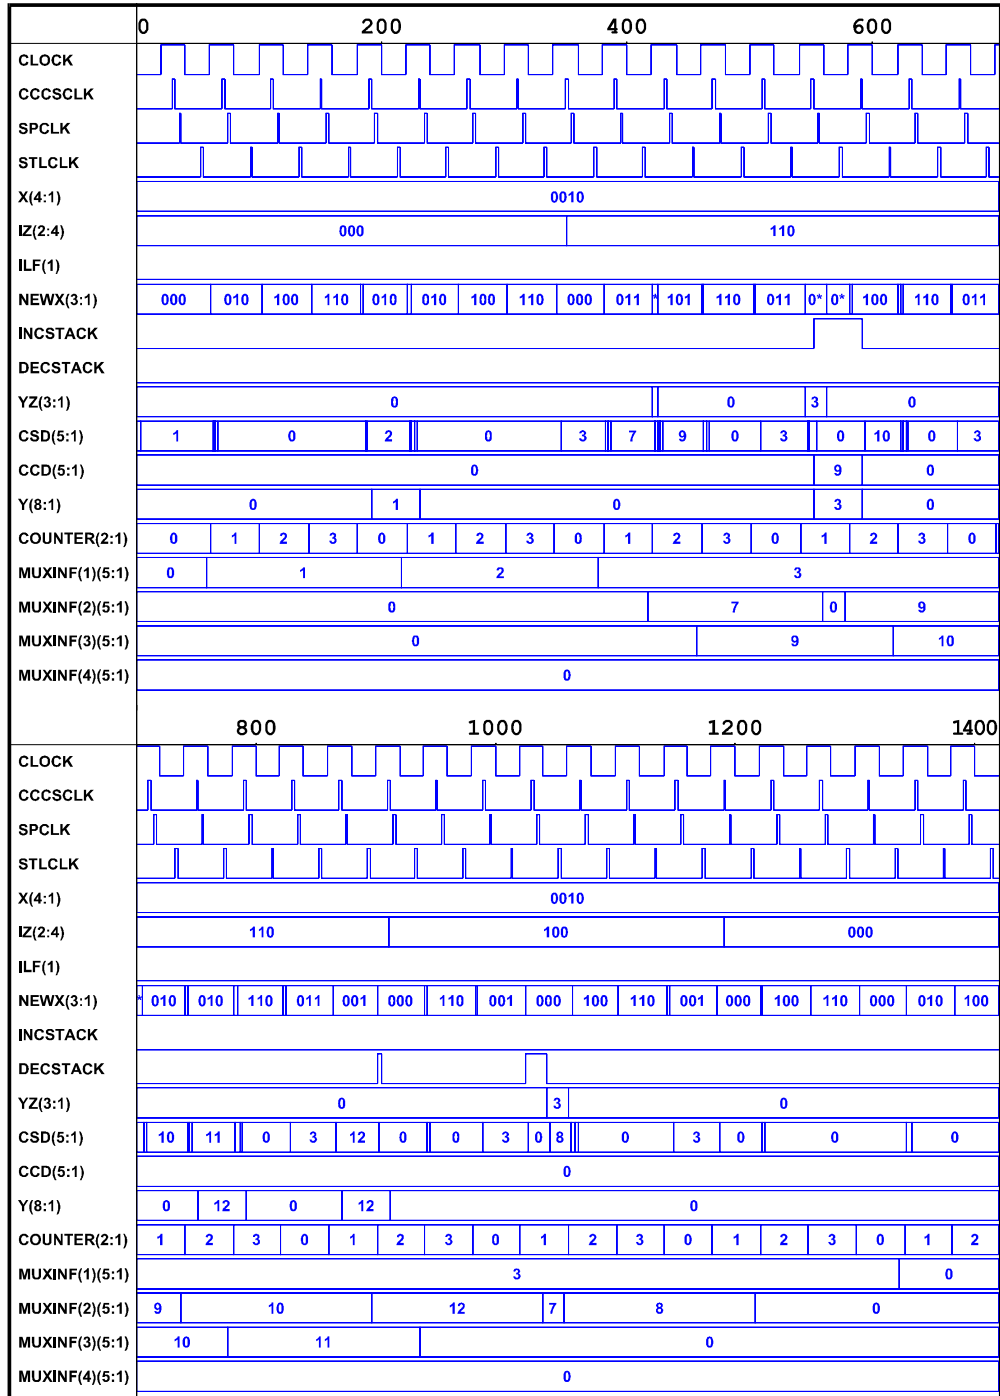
| | 0 200 400 600 |
|---|---|
| CLOCK | |
| CCCSCLK | |
| SPCLK | |
| STLCLK | |
| X(4:1) | 0010 |
| IZ(2:4) | 000 \| 110 |
| ILF(1) | |
| NEWX(3:1) | 000 \| 010 \| 100 \| 110 \| 010 \| 010 \| 100 \| 110 \| 000 \| 011 \| * \| 101 \| 110 \| 011 \| 0* \| 0* \| 100 \| 110 \| 011 |
| INCSTACK | |
| DECSTACK | |
| YZ(3:1) | 0 \| 0 \| 3 \| 0 |
| CSD(5:1) | 1 \| 0 \| 2 \| 0 \| 3 \| 7 \| 9 \| 0 \| 3 \| 0 \| 10 \| 0 \| 3 |
| CCD(5:1) | 0 \| 9 \| 0 |
| Y(8:1) | 0 \| 1 \| 0 \| 3 \| 0 |
| COUNTER(2:1) | 0 \| 1 \| 2 \| 3 \| 0 \| 1 \| 2 \| 3 \| 0 \| 1 \| 2 \| 3 \| 0 \| 1 \| 2 \| 3 \| 0 |
| MUXINF(1)(5:1) | 0 \| 1 \| 2 \| 3 |
| MUXINF(2)(5:1) | 0 \| 7 \| 0 \| 9 |
| MUXINF(3)(5:1) | 0 \| 9 \| 10 |
| MUXINF(4)(5:1) | 0 |

| | 800 1000 1200 1400 |
|---|---|
| CLOCK | |
| CCCSCLK | |
| SPCLK | |
| STLCLK | |
| X(4:1) | 0010 |
| IZ(2:4) | 110 \| 100 \| 000 |
| ILF(1) | |
| NEWX(3:1) | * \| 010 \| 010 \| 110 \| 011 \| 001 \| 000 \| 110 \| 001 \| 000 \| 100 \| 110 \| 001 \| 000 \| 100 \| 110 \| 000 \| 010 \| 100 |
| INCSTACK | |
| DECSTACK | |
| YZ(3:1) | 0 \| 3 \| 0 |
| CSD(5:1) | 10 \| 11 \| 0 \| 3 \| 12 \| 0 \| 0 \| 3 \| 0 \| 8 \| 0 \| 3 \| 0 \| 0 \| 0 |
| CCD(5:1) | 0 |
| Y(8:1) | 0 \| 12 \| 0 \| 12 \| 0 |
| COUNTER(2:1) | 1 \| 2 \| 3 \| 0 \| 1 \| 2 \| 3 \| 0 \| 1 \| 2 \| 3 \| 0 \| 1 \| 2 \| 3 \| 0 \| 1 \| 2 |
| MUXINF(1)(5:1) | 3 \| 0 |
| MUXINF(2)(5:1) | 9 \| 10 \| 12 \| 7 \| 8 \| 0 |
| MUXINF(3)(5:1) | 10 \| 11 \| 0 |
| MUXINF(4)(5:1) | 0 |